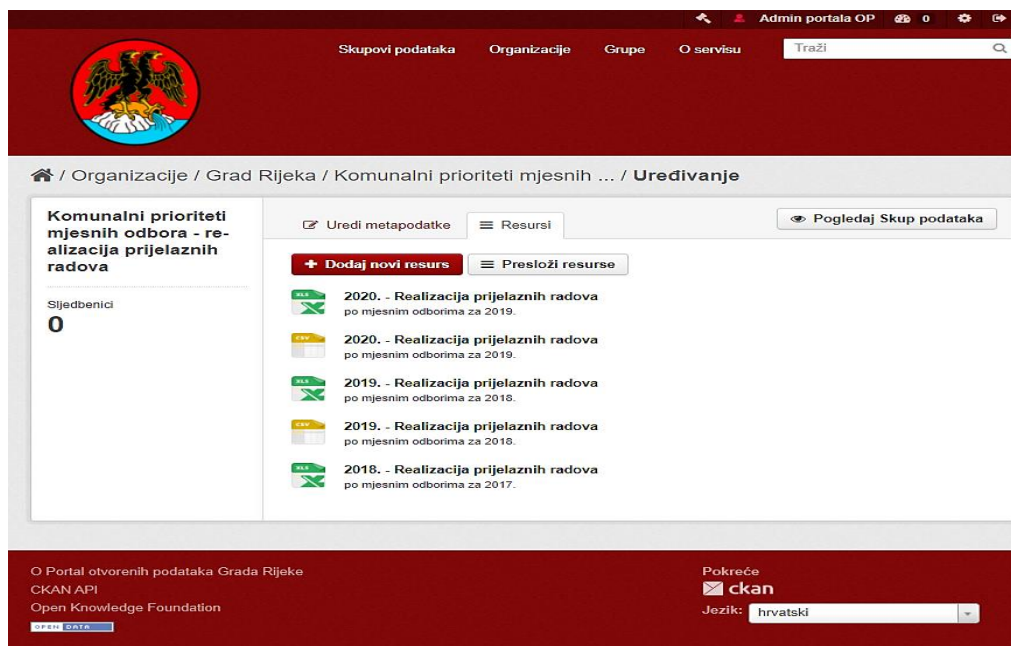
Admin portala OP 0

Skupovi podataka Organizacije Grupe O servisu Traži

/ Organizacije / Grad Rijeka / Komunalni prioriteti mjesnih ... / Uređivanje

Komunalni prioriteti mjesnih odbora - realizacija prijelaznih radova

Sljedbenici
0

Uredi metapodatke Resursi Pogledaj Skup podataka

Dodaj novi resurs Presloži resurse

XLS
2020. - Realizacija prijelaznih radova
po mjesnim odborima za 2019.

CSV
2020. - Realizacija prijelaznih radova
po mjesnim odborima za 2019.

XLS
2019. - Realizacija prijelaznih radova
po mjesnim odborima za 2018.

CSV
2019. - Realizacija prijelaznih radova
po mjesnim odborima za 2018.

XLS
2018. - Realizacija prijelaznih radova
po mjesnim odborima za 2017.

O Portal otvorenih podataka Grada Rijeke
CKAN API
Open Knowledge Foundation
OPEN DATA

Pokreće
ckan
Jezik: hrvatski